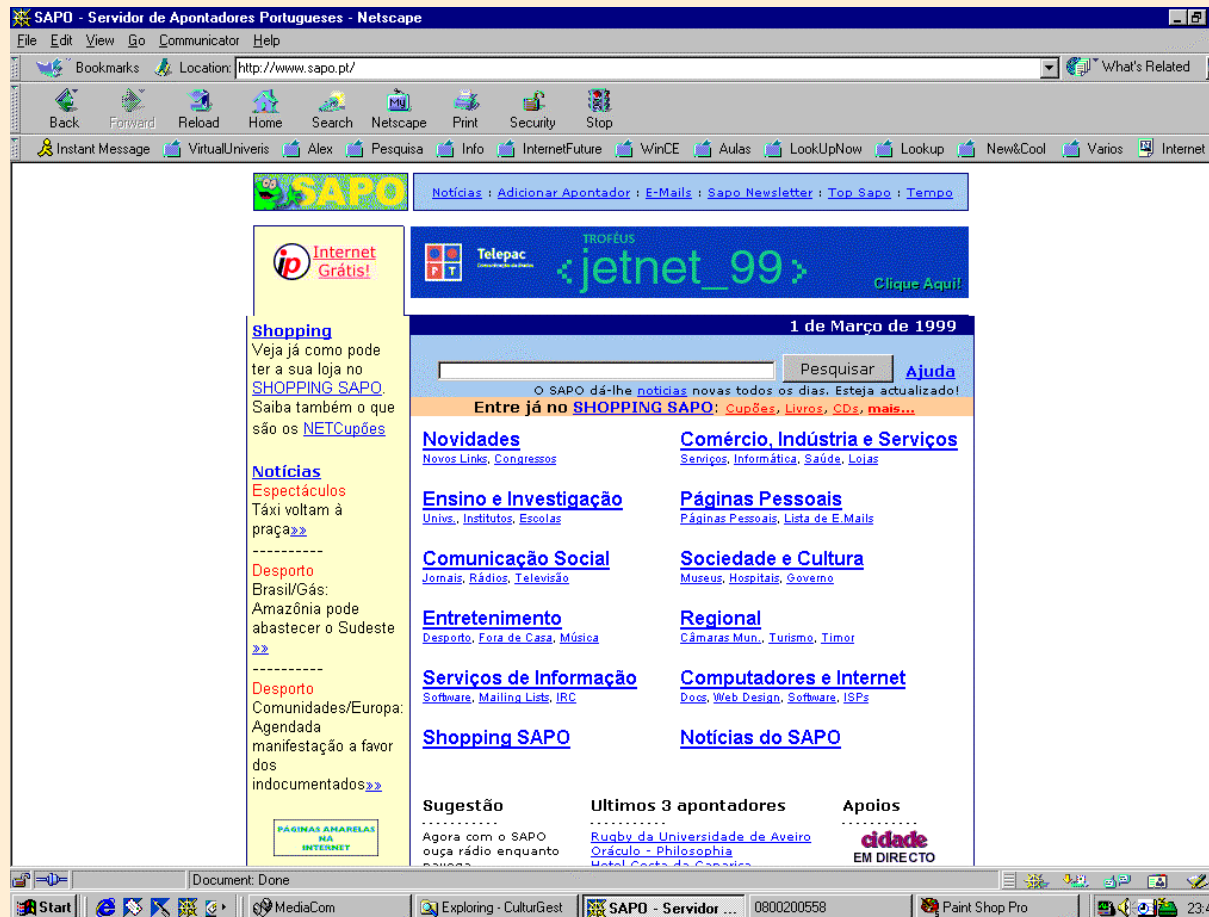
SAPO - Servidor de Apontadores Portugueses - Netscape

File Edit View Go Communicator Help

Bookmarks Location: http://www.sapo.pt/ What's Related

Back Forward Reload Home Search Netscape Print Security Stop

Instant Message VirtualUniveris Alex Pesquisa Info InternetFuture WinCE Aulas LookUpNow Lookup New&Cool Varios Internet

SAPO

Notícias : Adicionar Apontador : E-Mails : Sapo Newsletter : Top Sapo : Tempo

ip Internet Grátis!

PT Telepac TROFÉUS <jetnet_99> Clique Aqui!

1 de Março de 1999

Pesquisar Ajuda

O SAPO dá-lhe notícias novas todos os dias. Esteja actualizado!

Entre já no SHOPPING SAPO: Cupões, Livros, CDs, mais...

Shopping
Veja já como pode ter a sua loja no SHOPPING SAPO. Saiba também o que são os NETCupões

Notícias
Espectáculos
Táxi voltam à praça»»
----------
Desporto
Brasil/Gás: Amazônia pode abastecer o Sudeste »»
----------
Desporto
Comunidades/Europa: Agendada manifestação a favor dos indocumentados»»

PÁGINAS AMARELAS NA INTERNET

Novidades
Novos Links, Congressos

Comércio, Indústria e Serviços
Serviços, Informática, Saúde, Lojas

Ensino e Investigação
Univs., Institutos, Escolas

Páginas Pessoais
Páginas Pessoais, Lista de E.Mails

Comunicação Social
Jornais, Rádios, Televisão

Sociedade e Cultura
Museus, Hospitais, Governo

Entretenimento
Desporto, Fora de Casa, Música

Regional
Câmaras Mun., Turismo, Timor

Serviços de Informação
Software, Mailing Lists, IRC

Computadores e Internet
Docs, Web Design, Software, ISPs

Shopping SAPO

Notícias do SAPO

Sugestão
Agora com o SAPO ouça rádio enquanto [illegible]

Ultimos 3 apontadores
Rugby da Universidade de Aveiro
Oráculo - Philosophia
Hotel Costa da Caparica

Apoios
cidade EM DIRECTO

Document: Done

Start MediaCom Exploring - CulturGest SAPO - Servidor ... 0800200558 Paint Shop Pro 23:4